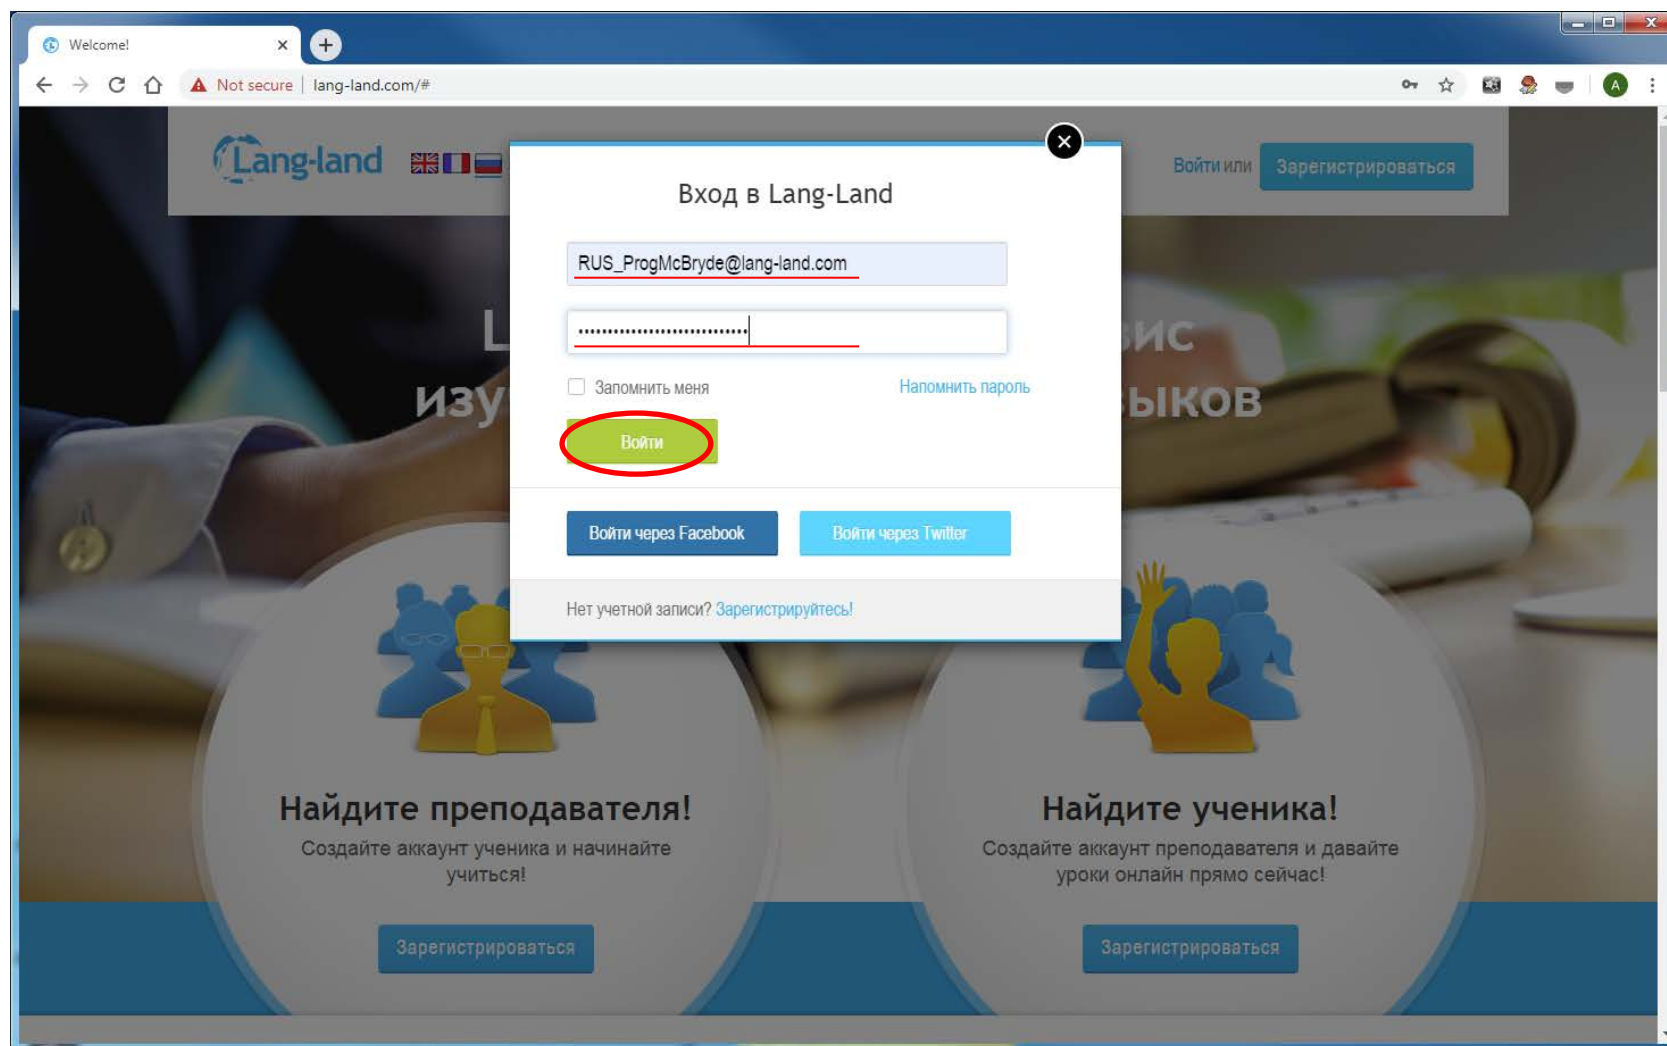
Welcome!

Not secure | lang-land.com/#

Lang-land

Войти или Зарегистрироваться

L
изу
ис
зыков

Вход в Lang-Land

RUS_ProgMcBryde@lang-land.com

••••••••••••••••••••••••••••••

Запомнить меня

Напомнить пароль

Войти

Войти через Facebook

Войти через Twitter

Нет учетной записи? Зарегистрируйтесь!

Найдите преподавателя!

Создайте аккаунт ученика и начинайте учиться!

Зарегистрироваться

Найдите ученика!

Создайте аккаунт преподавателя и давайте уроки онлайн прямо сейчас!

Зарегистрироваться